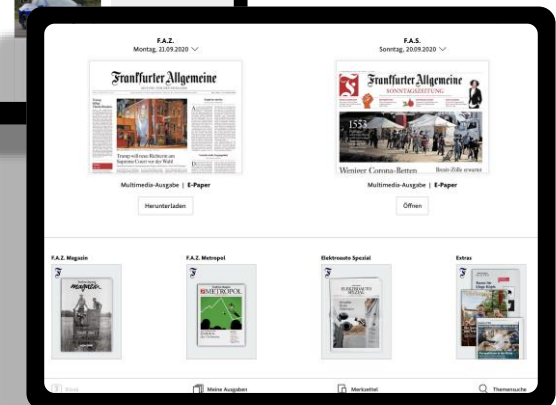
F.A.Z.
Montag, 21.09.2020

Frankfurter Allgemeine

Trump will neue Richterin am Supreme Court vor der Wahl

Multimedia-Ausgabe | E-Paper

Herunterladen

F.A.S.
Sonntag, 20.09.2020

Frankfurter Allgemeine
SONNTAGSZEITUNG

1553

Weniger Corona-Betten

Multimedia-Ausgabe | E-Paper

Öffnen

F.A.Z. Magazin

F.A.Z. Metropol

METROPOL

Elektroauto Spezial

Extras

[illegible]

Meine Ausgaben

Merkzettel

Themensuche